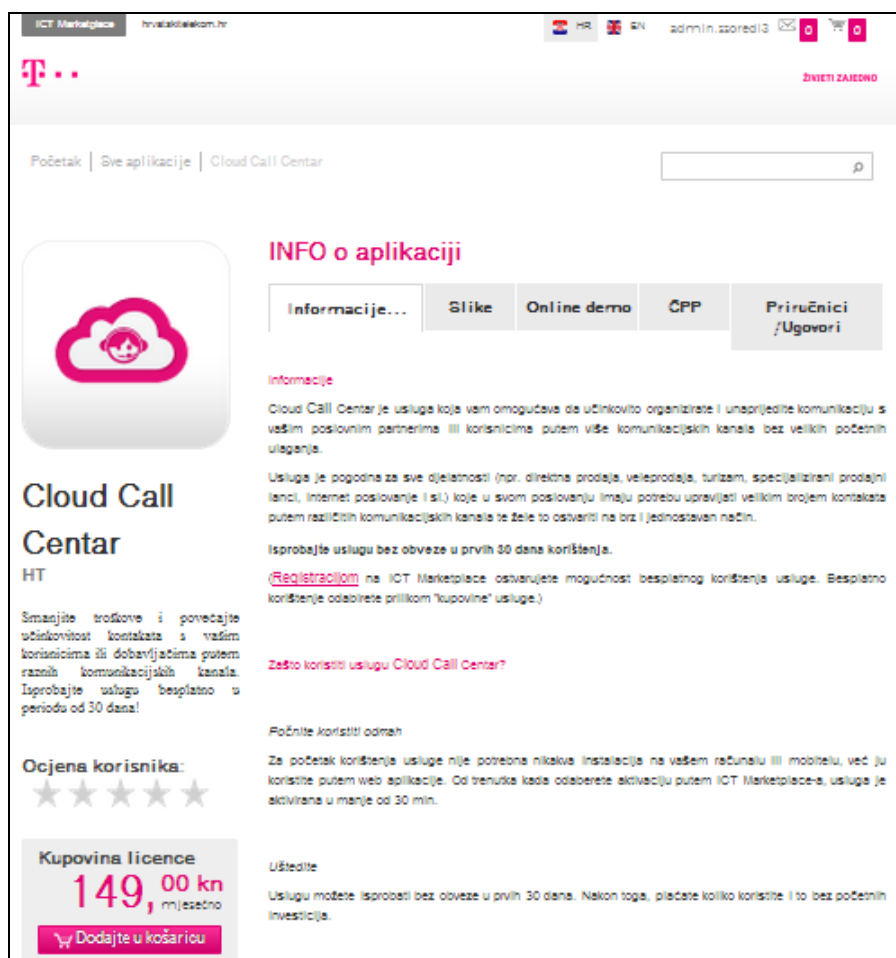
ICT Marketplace hrvatskitelekom.hr

HR EN admin.zzoredi3 0 0

T · · ·

ŽIVJETI ZAJEDNO

Početak | Sve aplikacije | Cloud Call Centar

INFO o aplikaciji

| Informacije... | Slike | Online demo | ČPP | Priručnici /Ugovori |
|---|---|---|---|---|

Informacije

Cloud Call Centar je usluga koja vam omogućava da učinkovito organizirate i unaprijedite komunikaciju s vašim poslovnim partnerima ili korisnicima putem više komunikacijskih kanala bez velikih početnih ulaganja.

Usluga je pogodna za sve djelatnosti (npr. direktna prodaja, veleprodaja, turizam, specijalizirani prodajni lanci, internet poslovanje i sl.) koje u svom poslovanju imaju potrebu upravljati velikim brojem kontakata putem različitih komunikacijskih kanala te žele to ostvariti na brz i jednostavan način.

Isprobajte uslugu bez obveze u prvih 30 dana korištenja.

(Registracijom na ICT Marketplace ostvarujete mogućnost besplatnog korištenja usluge. Besplatno korištenje odabirete prilikom "kupovine" usluge.)

Zašto koristiti uslugu Cloud Call Centar?

Počnite koristiti odmah

Za početak korištenja usluge nije potrebna nikakva instalacija na vašem računalu ili mobitelu, već ju koristite putem web aplikacije. Od trenutka kada odaberete aktivaciju putem ICT Marketplace-a, usluga je aktivirana u manje od 30 min.

Uštedite

Uslugu možete isprobati bez obveze u prvih 30 dana. Nakon toga, plaćate koliko koristite i to bez početnih investicija.

Cloud Call Centar

HT

Smanjite troškove i povećajte učinkovitost kontakata s vašim korisnicima ili dobavljačima putem raznih komunikacijskih kanala. Isprobajte uslugu besplatno u periodu od 30 dana!

Ocjena korisnika:

Kupovina licence

149,00 kn mjesečno

Dodajte u košaricu